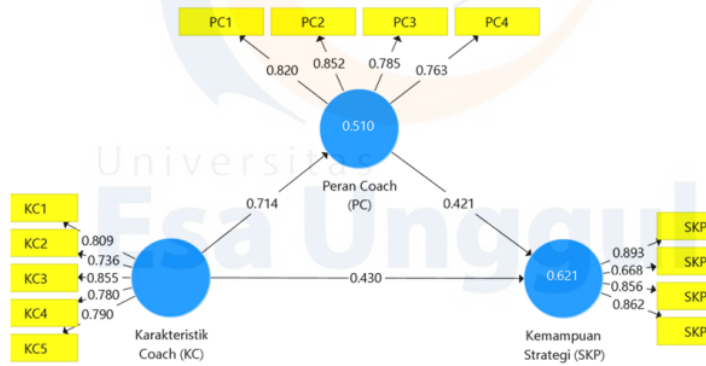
PC1
PC2
PC3
PC4
0.820
0.852
0.785
0.763
0.510
Universitas
Esa Unggul
Peran Coach (PC)
0.714
0.421
KC1
KC2
KC3
KC4
KC5
0.809
0.736
0.855
0.780
0.790
0.430
Karakteristik Coach (KC)
0.621
Kemampuan Strategi (SKP)
0.893
0.668
0.856
0.862
SKP
SKP
SKP
SKP